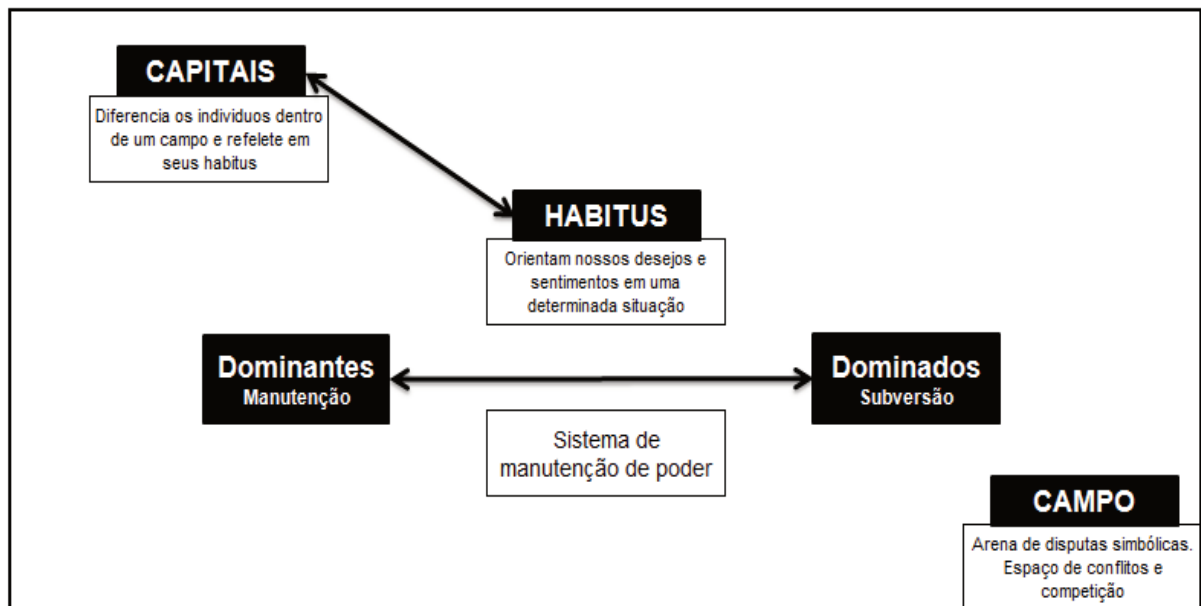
CAPITAIS

Diferencia os individuos dentro de um campo e refelete em seus habitus

HABITUS

Orientam nossos desejos e sentimentos em uma determinada situação

Dominantes
Manutenção

Dominados
Subversão

Sistema de manutenção de poder

CAMPO

Arena de disputas simbólicas. Espaço de conflitos e competição